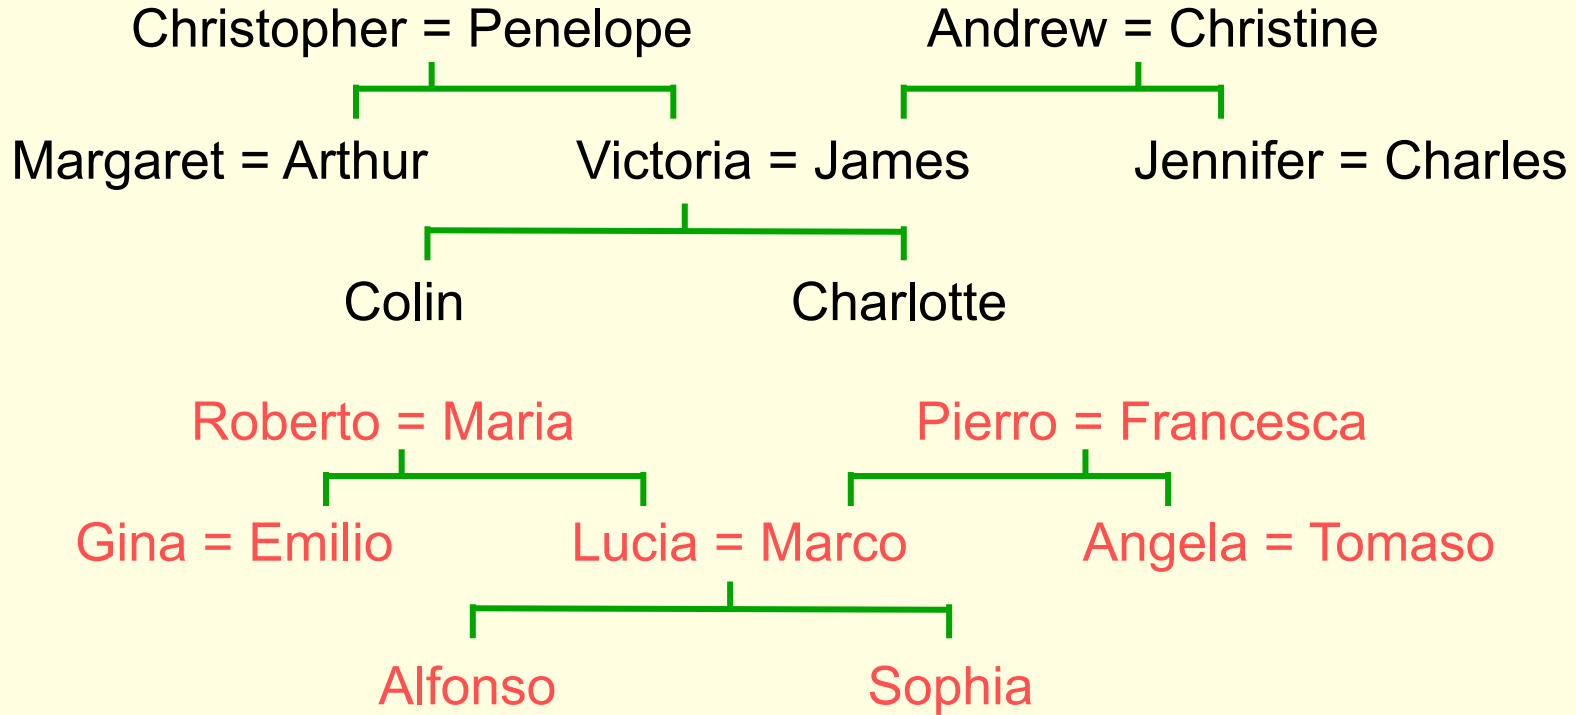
Christopher = Penelope
Andrew = Christine

Margaret = Arthur
Victoria = James
Jennifer = Charles

Colin
Charlotte

Roberto = Maria
Pierro = Francesca

Gina = Emilio
Lucia = Marco
Angela = Tomaso

Alfonso
Sophia